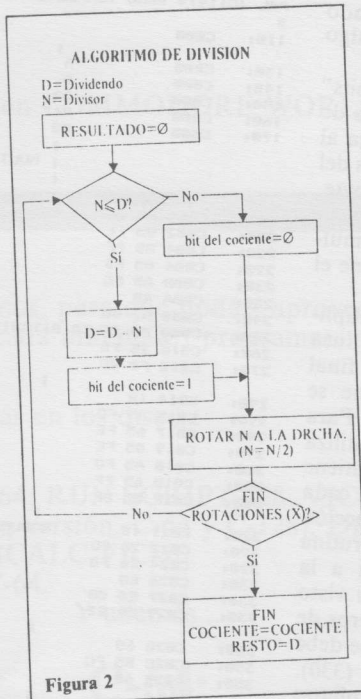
ALGORITMO DE DIVISION

D=Dividendo
N=Divisor

RESULTADO=Ø

N≤D?

No

bit del cociente=Ø

Si

D=D - N

bit del cociente=1

ROTAR N A LA DRCHA. (N=N/2)

No

FIN ROTACIONES (X)?

Si

FIN
COCIENTE=COCIENTE
RESTO=D

Figura 2